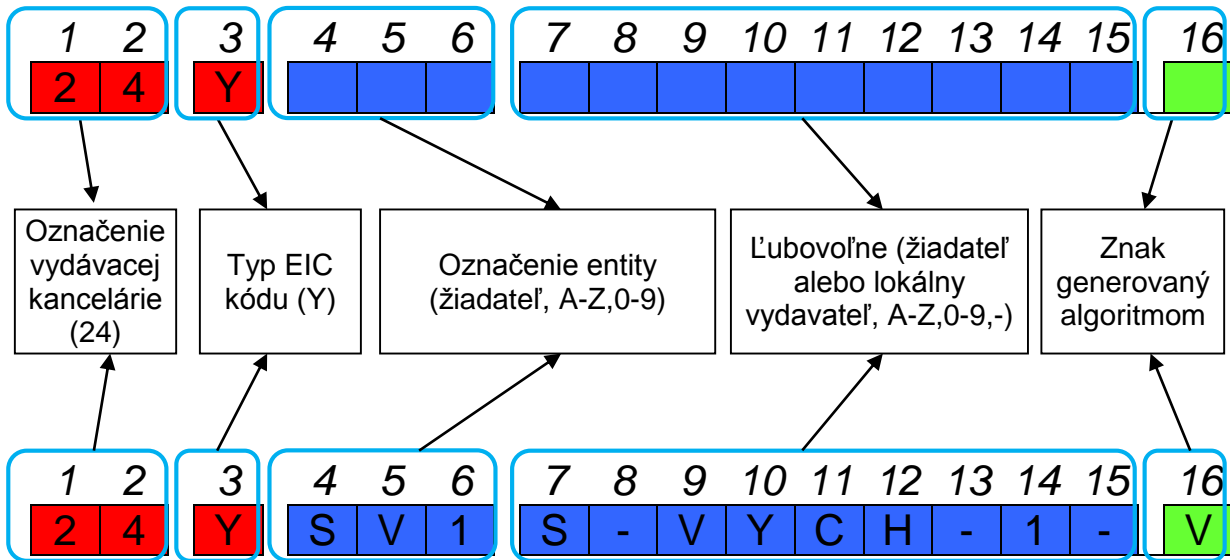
1 2 3 4 5 6 7 8 9 10 11 12 13 14 15 16

2 4 Y

Označenie vydávacej kancelárie (24)

Typ EIC kódu (Y)

Označenie entity (žiadateľ, A-Z,0-9)

Ľubovoľne (žiadateľ alebo lokálny vydavateľ, A-Z,0-9,-)

Znak generovaný algoritmom

1 2 3 4 5 6 7 8 9 10 11 12 13 14 15 16

2 4 Y S V 1 S - V Y C H - 1 - V